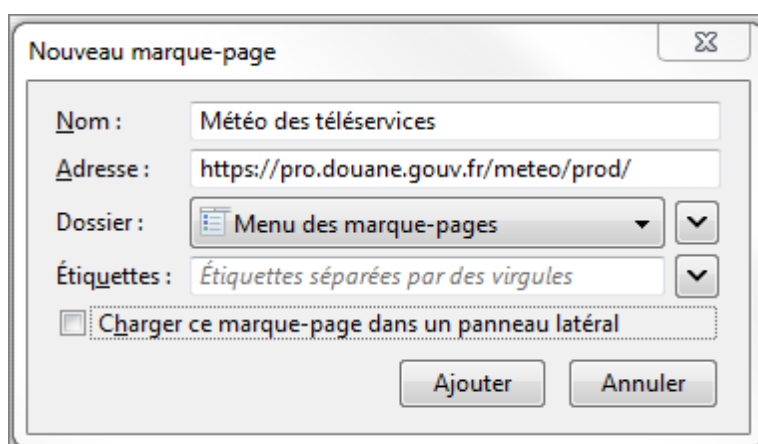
Nouveau marque-page

Nom : Météo des téléservices

Adresse : https://pro.douane.gouv.fr/meteo/prod/

Dossier : Menu des marque-pages

Étiquettes : Étiquettes séparées par des virgules

Charger ce marque-page dans un panneau latéral

Ajouter Annuler